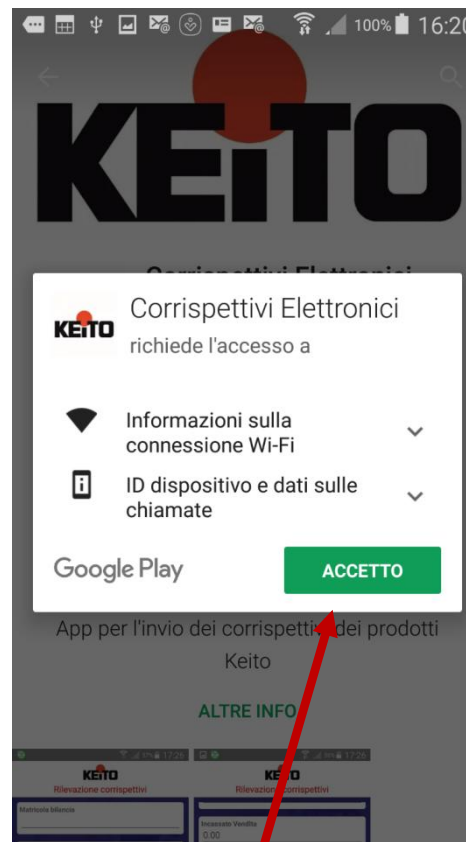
100% 16:20

KEiTO

Corrispettivi Elettronici

KEiTO

Corrispettivi Elettronici
richiede l'accesso a

Informazioni sulla connessione Wi-Fi

ID dispositivo e dati sulle chiamate

Google Play

ACCETTO

App per l'invio dei corrispettivi dei prodotti Keito

ALTRE INFO

KEiTO
Rilevazione corrispettivi
Matricola bilancia

KEiTO
Rilevazione corrispettivi
Incassato Vendita
0.00